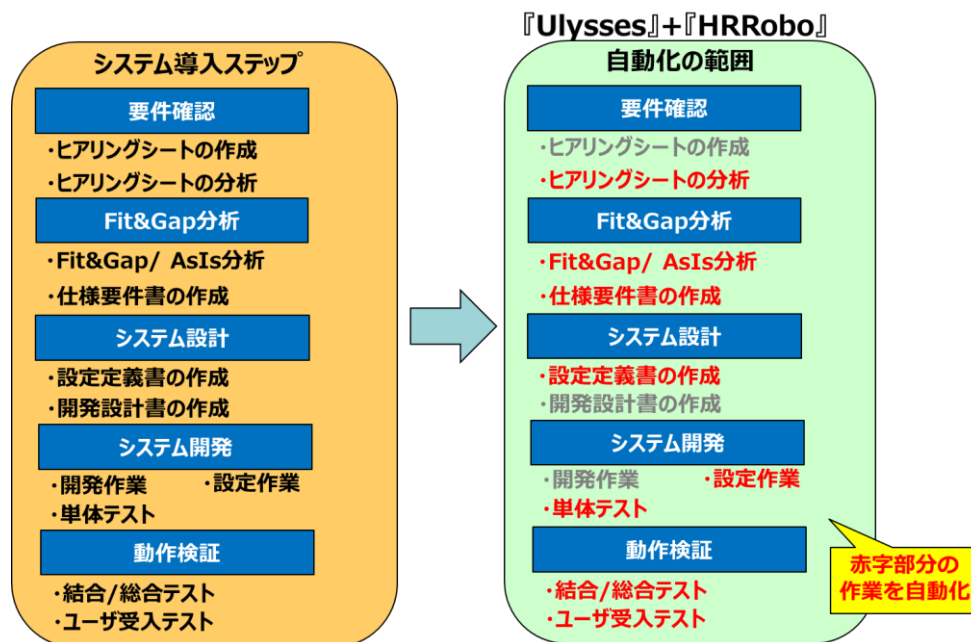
システム導入ステップ

要件確認

・ヒアリングシートの作成
・ヒアリングシートの分析

Fit&Gap分析

・Fit&Gap/ AsIs分析
・仕様要件書の作成

システム設計

・設定定義書の作成
・開発設計書の作成

システム開発

・開発作業 ・設定作業
・単体テスト

動作検証

・結合/総合テスト
・ユーザ受入テスト

『Ulysses』+『HRRobo』
自動化の範囲

要件確認

・ヒアリングシートの作成
・ヒアリングシートの分析

Fit&Gap分析

・Fit&Gap/ AsIs分析
・仕様要件書の作成

システム設計

・設定定義書の作成
・開発設計書の作成

システム開発

・開発作業 ・設定作業
・単体テスト

動作検証

・結合/総合テスト
・ユーザ受入テスト

赤字部分の作業を自動化